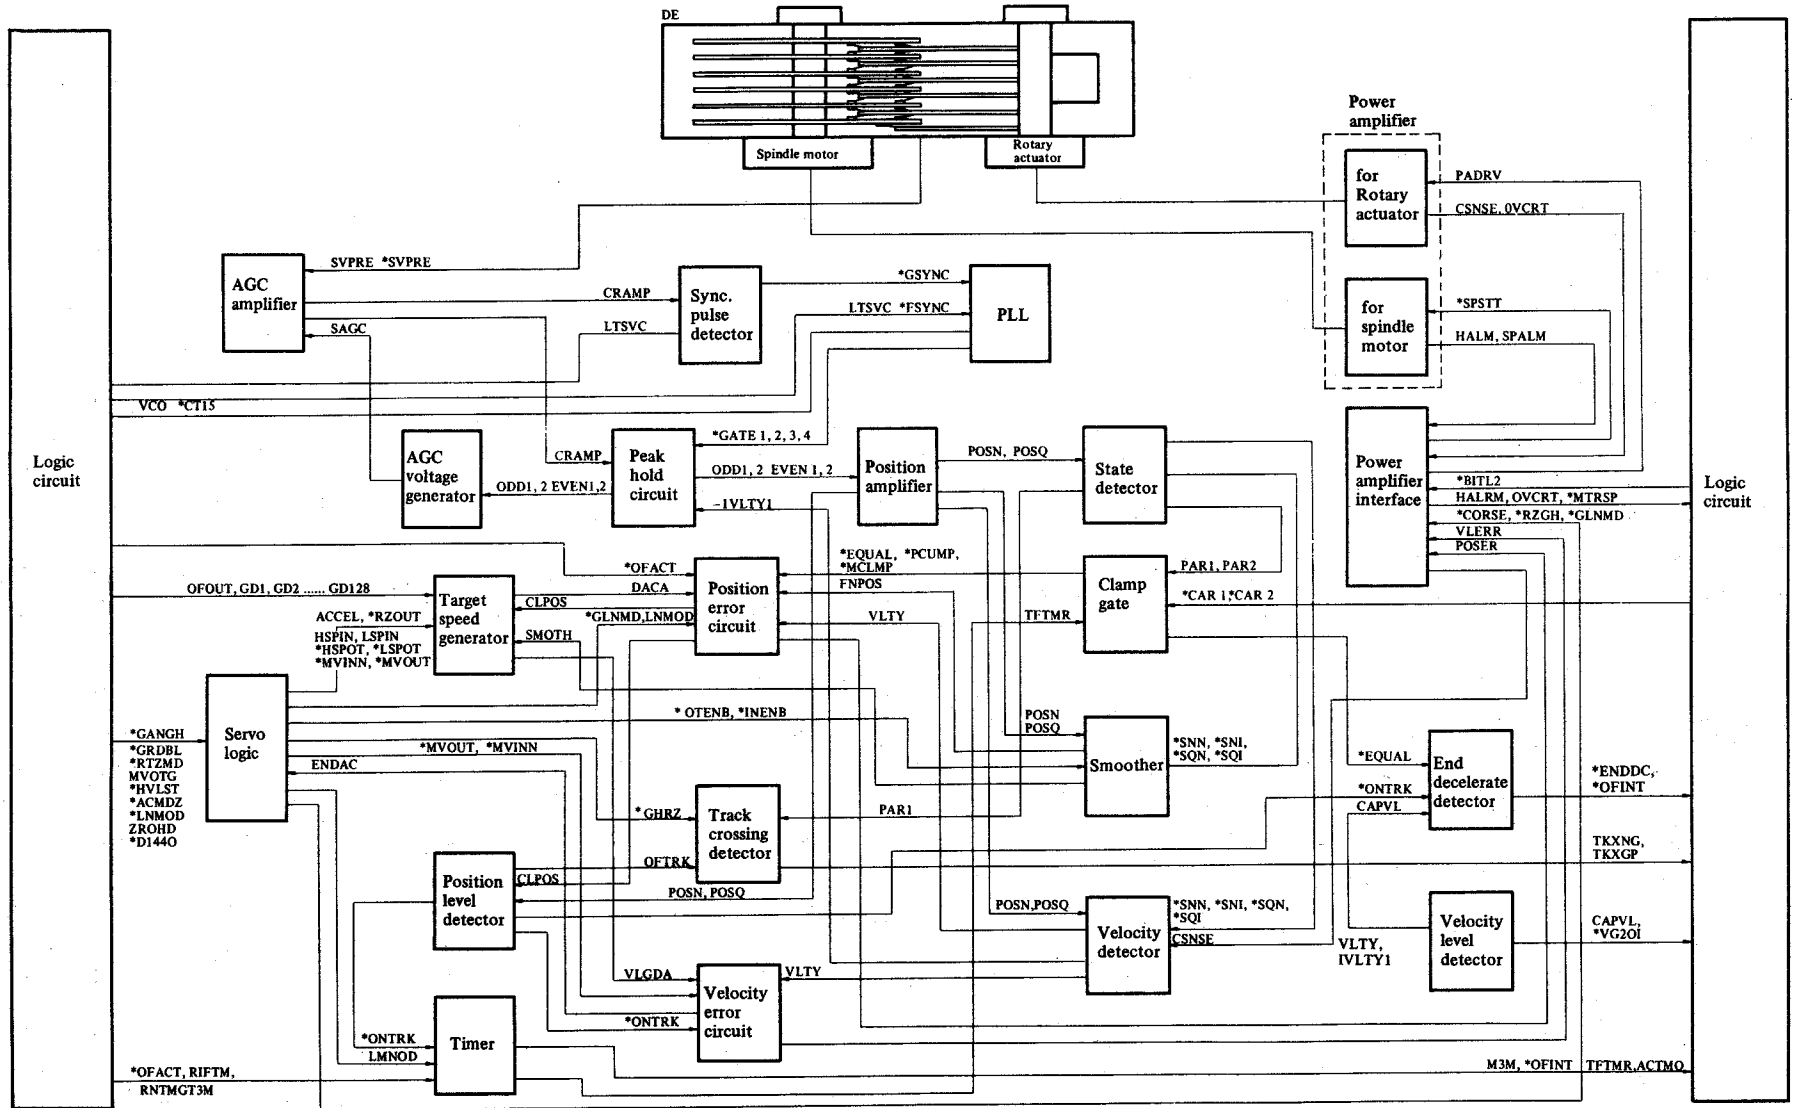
DE

Spindle motor

Rotary actuator

Power amplifier

for Rotary actuator

for spindle motor

PADRV

CSNSE, OVCRT

*SPSTT

HALM, SPALM

Logic circuit

AGC amplifier

SVPRE *SVPRE

SAGC

CRAMP

LTSVC

Sync. pulse detector

*GSYNC

LTSVC *FSYNC

PLL

VCO *CT15

AGC voltage generator

CRAMP

Peak hold circuit

*GATE 1, 2, 3, 4

ODD1, 2 EVEN1,2

ODD1, 2 EVEN 1, 2

-IVLTY1

Position amplifier

POSN, POSQ

State detector

Power amplifier interface

*BITL2

HALRM, OVCRT, *MTRSP

*CORSE, *RZGH, *GLNMD

VLERR

POSER

Logic circuit

*OFACT

DACA

Position error circuit

*EQUAL, *PCUMP, *MCLMP

FNPOS

Clamp gate

PAR1, PAR2

*CAR 1, *CAR 2

OFOUT, GD1, GD2 ...... GD128

Target speed generator

CLPOS

ACCEL, *RZOUT

HSPIN, LSPIN

*HSPOT, *LSPOT

*MVINN, *MVOUT

SMOTH

*GLNMD,LNMOD

VLTY

TFTMR

Servo logic

*GANGH

*GRDBL

*RTZMD

MVOTG

*HVLST

*ACMDZ

*LNMOD

ZROHD

*D144O

* OTENB, *INENB

POSN

POSQ

Smoother

*SNN, *SNI, *SQN, *SQI

*MVOUT, *MVINN

ENDAC

*EQUAL

*ONTRK

CAPVL

End decelerate detector

*ENDDC, *OFINT

*GHRZ

Track crossing detector

PAR1

OFTRK

TKXNG, TKXGP

Position level detector

CLPOS

POSN, POSQ

POSN,POSQ

Velocity detector

*SNN, *SNI, *SQN, *SQI

CSNSE

VLTY, IVLTY1

Velocity level detector

CAPVL, *VG2OI

VLGDA

VLTY

Velocity error circuit

*ONTRK

*ONTRK

LMNOD

Timer

*OFACT, RIFTM, RNTMGT3M

M3M, *OFINT

TFTMR,ACTMO